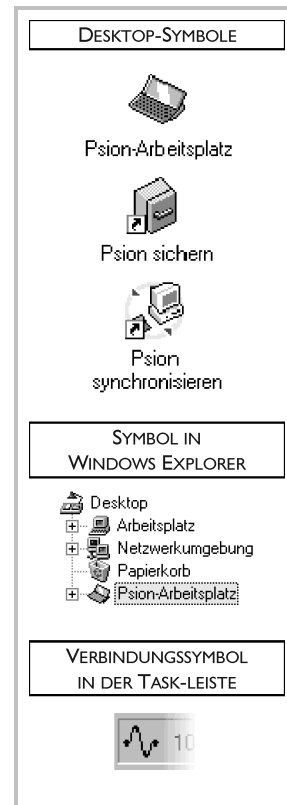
DESKTOP-SYMBOLE

Psion-Arbeitsplatz

Psion sichern

Psion synchronisieren

SYMBOL IN WINDOWS EXPLORER

Desktop
Arbeitsplatz
Netzwerkumgebung
Papierkorb
Psion-Arbeitsplatz

VERBINDUNGSSYMBOL IN DER TASK-LEISTE

10